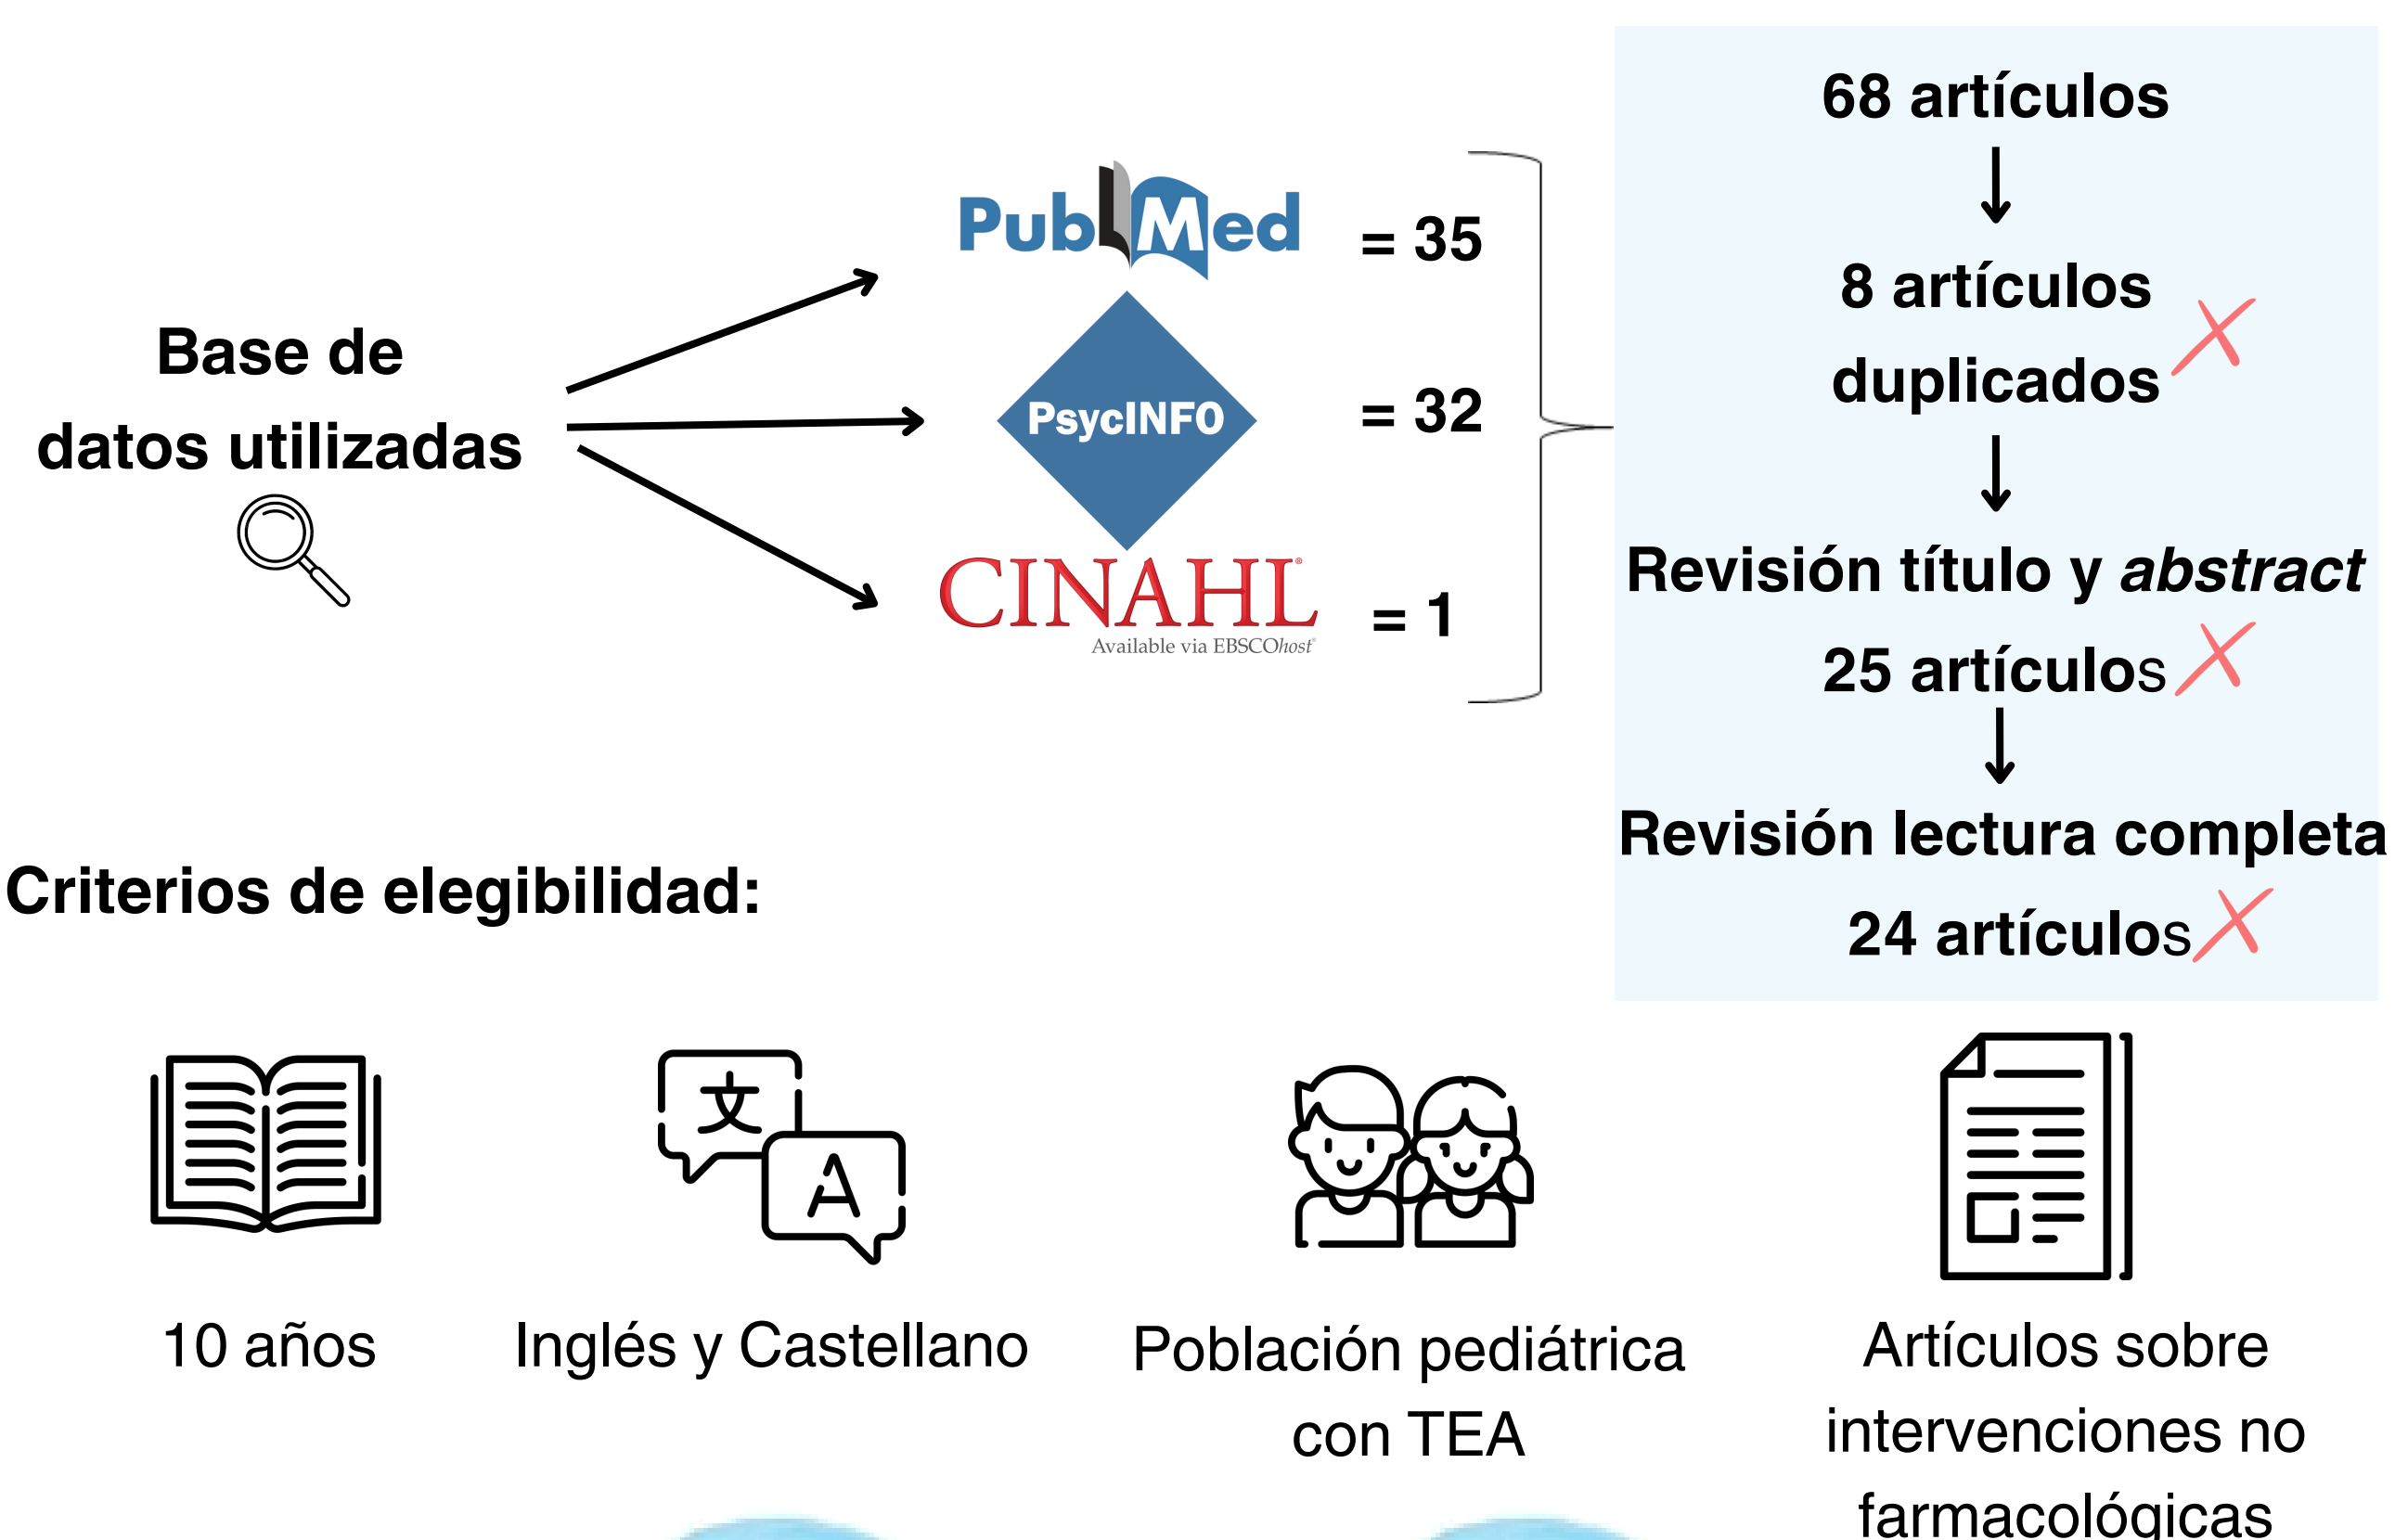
Base de datos utilizadas

PubMed = 35

PsycINFO = 32

CINAHL Available via EBSCOhost = 1

68 artículos

8 artículos duplicados

Revisión título y *abstract*

25 artículos

Revisión lectura completa

24 artículos

Criterios de elegibilidad:

文 A

10 años

Inglés y Castellano

Población pediátrica con TEA

Artículos sobre intervenciones no farmacológicas